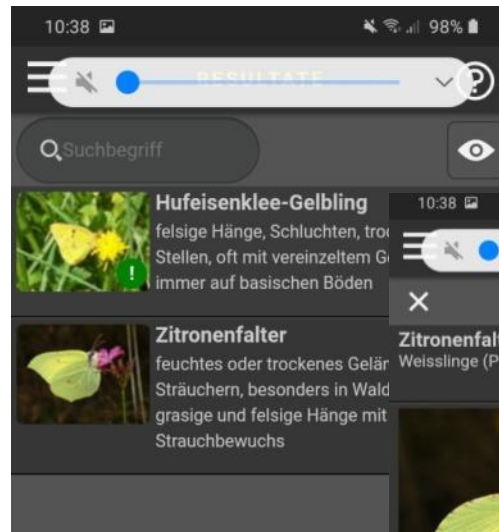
10:38

98%

RESULTATE

Suchbegriff

Hufeisenklee-Gelbling
felsige Hänge, Schluchten, tro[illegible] Stellen, oft mit vereinzeltem G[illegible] immer auf basischen Böden

Zitronenfalter
feuchtes oder trockenes Gelän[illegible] Sträuchern, besonders in Wald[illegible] grasige und felsige Hänge mit Strauchbewuchs

10:38

×

Zitronenfalt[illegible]
Weisslinge (P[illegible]